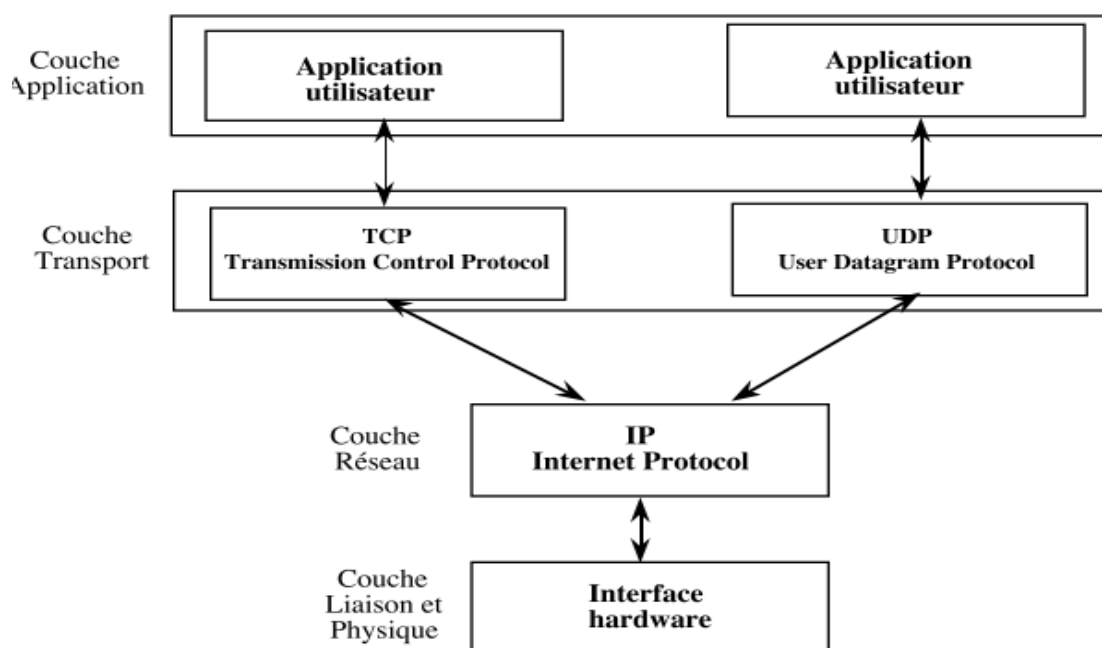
Couche
Application

Application utilisateur

Application utilisateur

Couche
Transport

TCP
Transmission Control Protocol

UDP
User Datagram Protocol

Couche
Réseau

IP
Internet Protocol

Couche
Liaison et
Physique

Interface
hardware